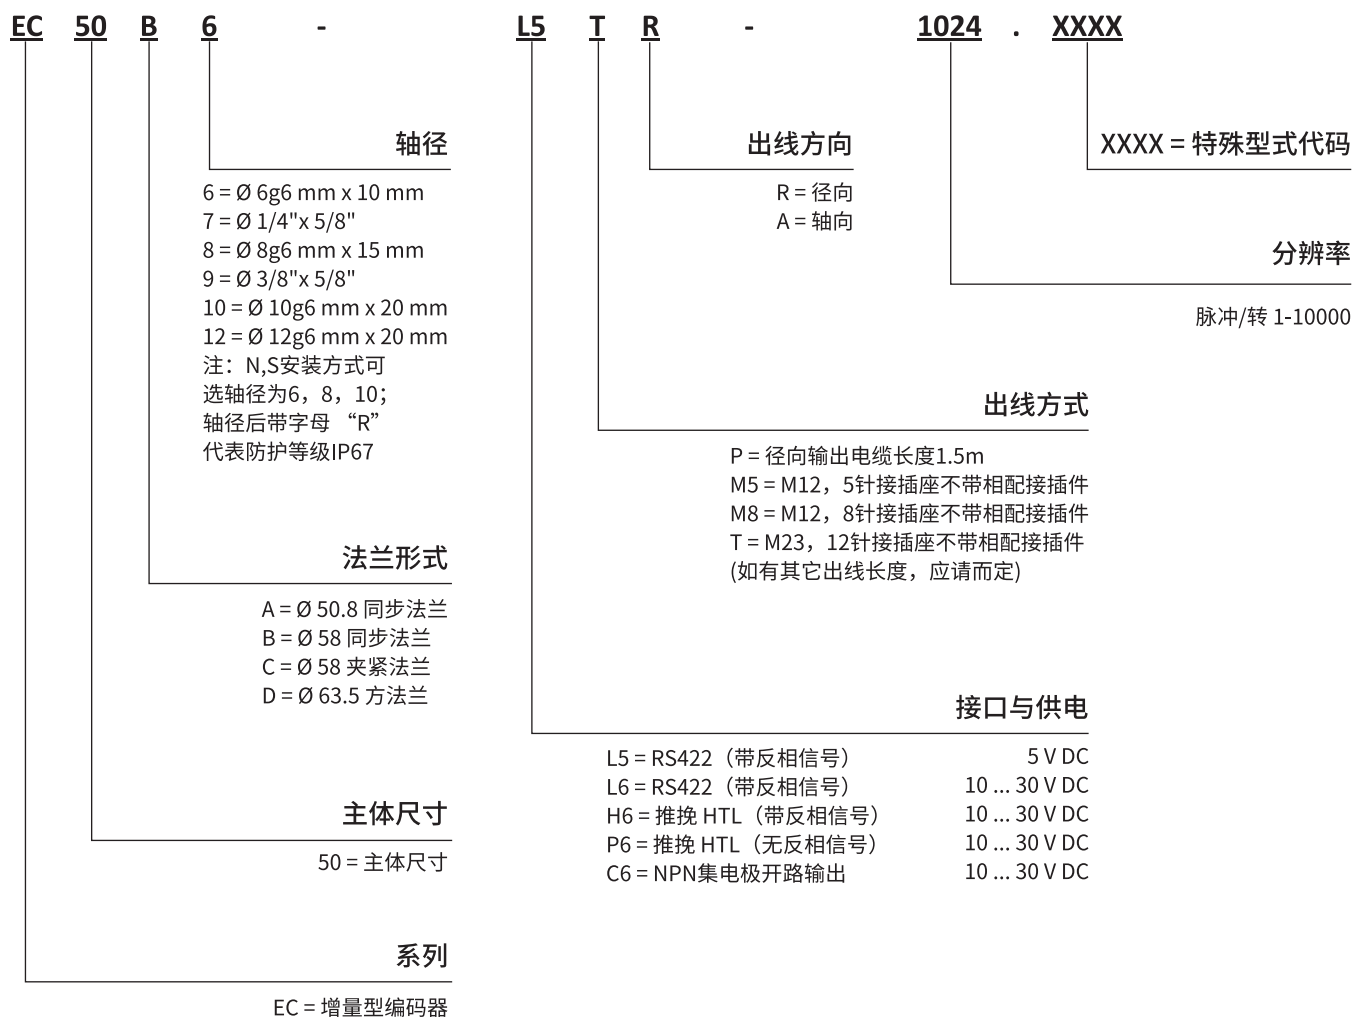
EC 50 B 6 - L5 T R - 1024 . XXXX

轴径

6 = Ø 6g6 mm x 10 mm
7 = Ø 1/4"x 5/8"
8 = Ø 8g6 mm x 15 mm
9 = Ø 3/8"x 5/8"
10 = Ø 10g6 mm x 20 mm
12 = Ø 12g6 mm x 20 mm
注：N,S安装方式可选轴径为6，8，10；轴径后带字母 “R” 代表防护等级IP67

出线方向

R = 径向
A = 轴向

XXXX = 特殊型式代码

分辨率

脉冲/转 1-10000

出线方式

P = 径向输出电缆长度1.5m
M5 = M12，5针接插座不带相配接插件
M8 = M12，8针接插座不带相配接插件
T = M23，12针接插座不带相配接插件
(如有其它出线长度，应请而定)

法兰形式

A = Ø 50.8 同步法兰
B = Ø 58 同步法兰
C = Ø 58 夹紧法兰
D = Ø 63.5 方法兰

接口与供电

| | |
|---|---|
| L5 = RS422（带反相信号） | 5 V DC |
| L6 = RS422（带反相信号） | 10 ... 30 V DC |
| H6 = 推挽 HTL（带反相信号） | 10 ... 30 V DC |
| P6 = 推挽 HTL（无反相信号） | 10 ... 30 V DC |
| C6 = NPN集电极开路输出 | 10 ... 30 V DC |

主体尺寸

50 = 主体尺寸

系列

EC = 增量型编码器